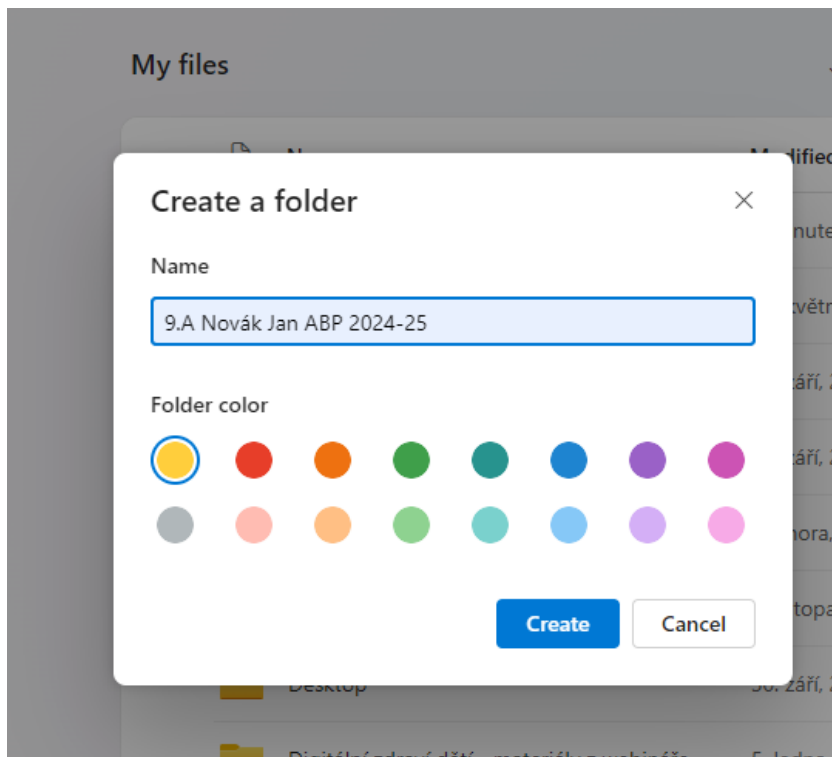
My files

Modifiec

nute

větr

áří, 2

áří, 2

nora,

topa

Desktop

30. září, 2

Digitální zdraví dětí - materiály a webináře

5. ledna

Create a folder

×

Name

9.A Novák Jan ABP 2024-25

Folder color

Create

Cancel